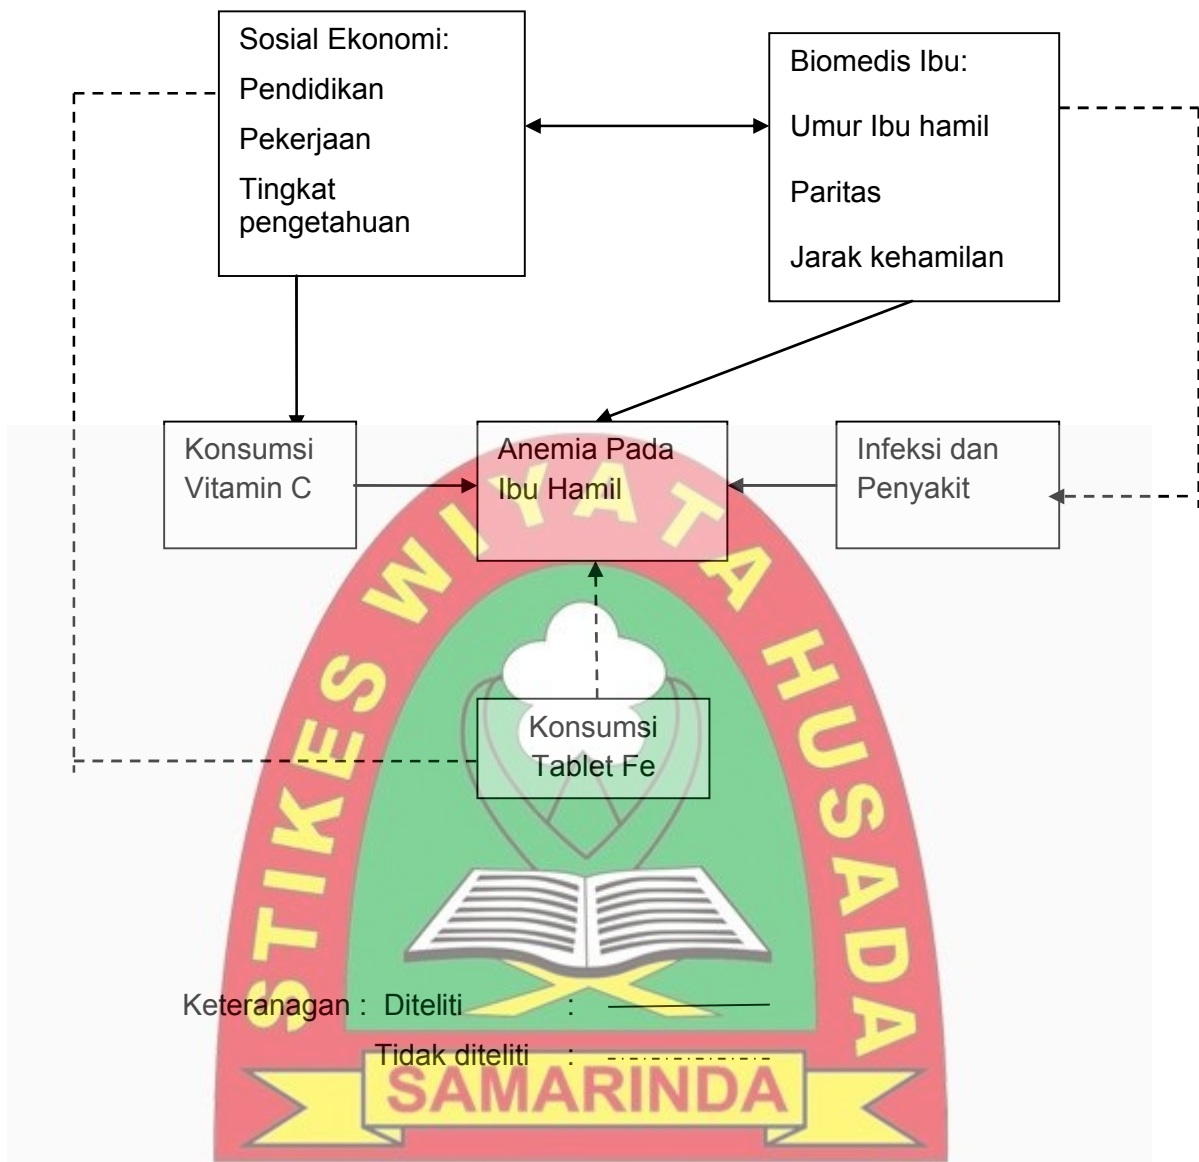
Sosial Ekonomi:
Pendidikan
Pekerjaan
Tingkat pengetahuan

Biomedis Ibu:
Umur Ibu hamil
Paritas
Jarak kehamilan

Konsumsi Vitamin C

Anemia Pada Ibu Hamil

Infeksi dan Penyakit

Konsumsi Tablet Fe

STIKES WIYATA HUSADA
SAMARINDA

Keteranagan : Diteliti :
Tidak diteliti :